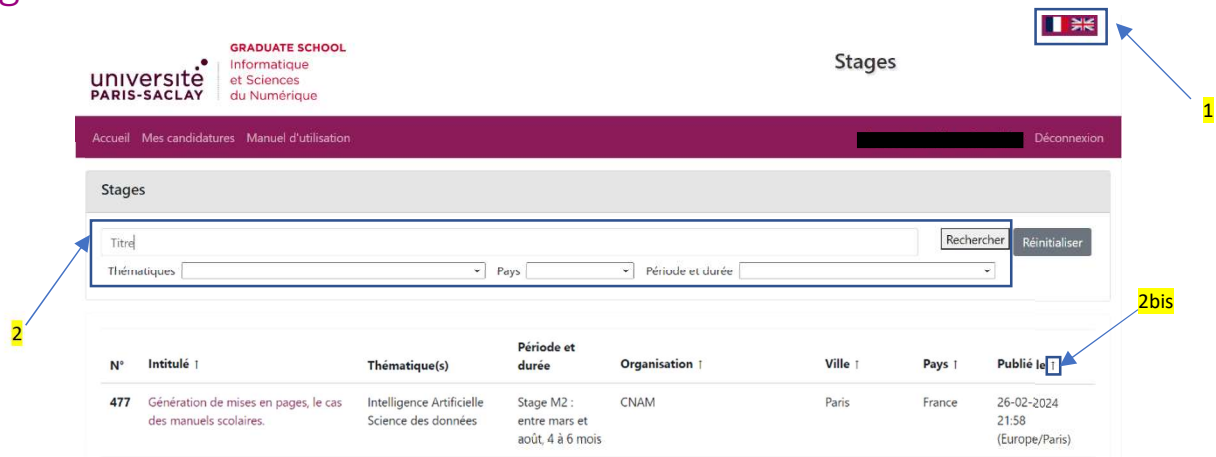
GRADUATE SCHOOL
Informatique
et Sciences
du Numérique

université PARIS-SACLAY

Stages

1

Accueil Mes candidatures Manuel d'utilisation

Déconnexion

Stages

Titre

Rechercher

Réinitialiser

Thématiques

Pays

Période et durée

2

2bis

| N° | Intitulé ↑ | Thématique(s) | Période et durée | Organisation ↑ | Ville ↑ | Pays ↑ | Publié le ↑ |
|---|---|---|---|---|---|---|---|
| 477 | Génération de mises en pages, le cas des manuels scolaires. | Intelligence Artificielle Science des données | Stage M2 : entre mars et août, 4 à 6 mois | CNAM | Paris | France | 26-02-2024 21:58 (Europe/Paris) |